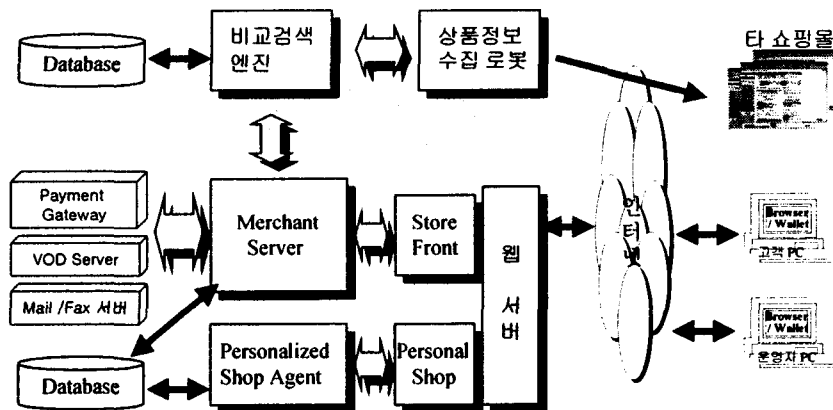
Database

비교검색 엔진

상품정보 수집 로봇

타 쇼핑몰

Payment Gateway

VOD Server

Mail /Fax 서버

Merchant Server

Store Front

웹 서버

인터넷

Browser / Wallet

고객 PC

Browser / Wallet

운영자 PC

Database

Personalized Shop Agent

Personal Shop